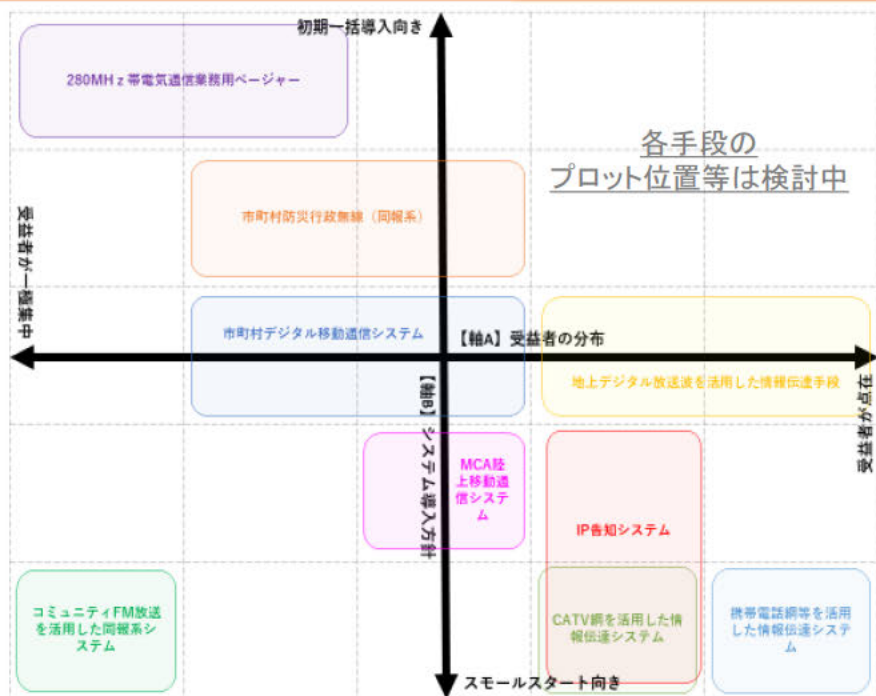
初期一括導入向き

280MHz帯電気通信業務用ページャー

各手段の
プロット位置等は検討中

市町村防災行政無線（同報系）

受益者が一極集中

市町村デジタル移動通信システム

【軸A】受益者の分布

地上デジタル放送波を活用した情報伝達手段

受益者が点在

【軸B】システム導入方針

MCA陸上移動通信システム

IP告知システム

コミュニティFM放送を活用した同報系システム

CATV網を活用した情報伝達システム

携帯電話網等を活用した情報伝達システム

スモールスタート向き